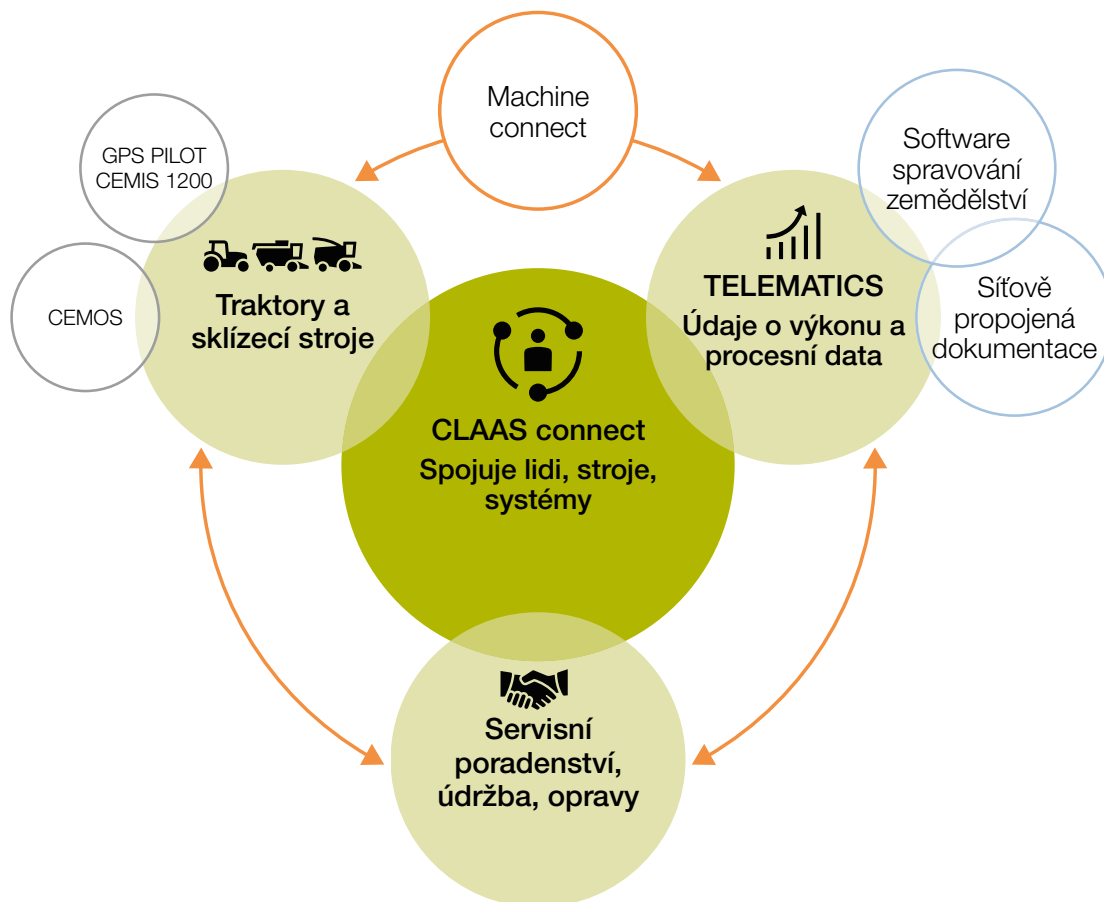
Machine connect

GPS PILOT CEMIS 1200

Software spravování zemědělství

CEMOS

Traktory a sklízecí stroje

TELEMATICS
Údaje o výkonu a procesní data

Síťově propojená dokumentace

CLAAS connect
Spojuje lidi, stroje, systémy

Servisní poradenství, údržba, opravy